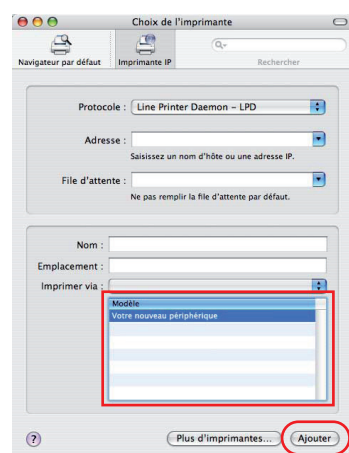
Choix de l'imprimante

Navigateur par défaut
Imprimante IP
Rechercher

Protocole : Line Printer Daemon – LPD

Adresse :
Saisissez un nom d'hôte ou une adresse IP.

File d'attente :
Ne pas remplir la file d'attente par défaut.

Nom :
Emplacement :
Imprimer via :

Modèle
Votre nouveau périphérique

?
Plus d'imprimantes...
Ajouter